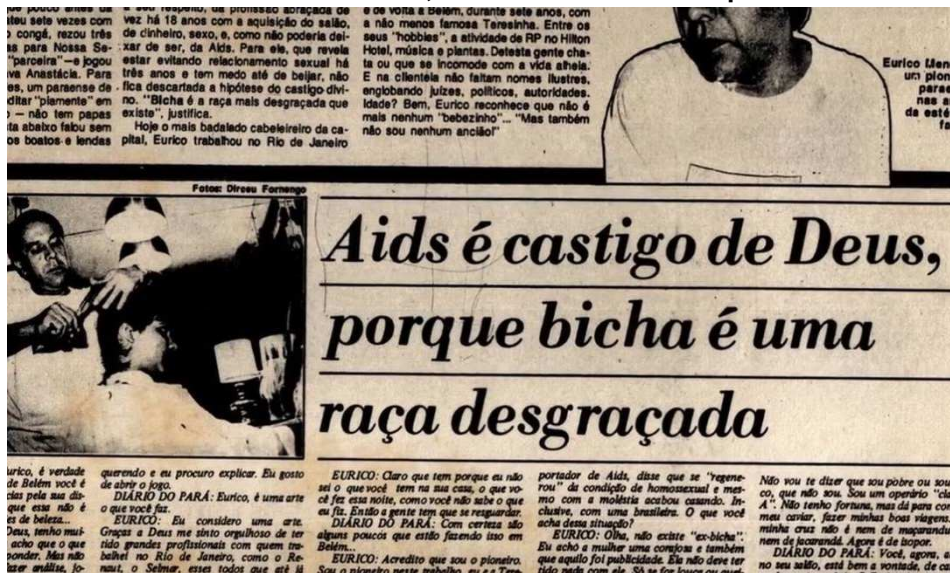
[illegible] pouco antes de ateu sete vezes com o congá, rezou três as para Nossa Se- "parceira" — e jogou va Anastácia. Para es, um paraense de ditar "piamente" em — não tem papas ta abaixo falou sem os boatos e lendas

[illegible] a seu respeito, da profissão abraçada de vez há 18 anos com a aquisição do salão, de dinheiro, sexo, e, como não poderia deixar de ser, da Aids. Para ele, que revela estar evitando relacionamento sexual há três anos e tem medo até de beijar, não fica descartada a hipótese do castigo divino. "Bicha é a raça mais desgraçada que existe", justifica.

Hoje o mais badalado cabeleireiro da capital, Eurico trabalhou no Rio de Janeiro

e de volta a Belém, durante sete anos, com a não menos famosa Teresinha. Entre os seus "hobbies", a atividade de RP no Hilton Hotel, música e plantas. Detesta gente chata ou que se incomode com a vida alheia. E na clientela não faltam nomes ilustres, englobando juízes, políticos, autoridades. Idade? Bem, Eurico reconhece que não é mais nenhum "bebezinho"... "Mas também não sou nenhum ancião!"

Eurico Men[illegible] um pion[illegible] para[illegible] nas a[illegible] de esté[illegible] fa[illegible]

Fotos: Dirceu Fornengo

Aids é castigo de Deus, porque bicha é uma raça desgraçada

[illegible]urico, é verdade de Belém você é cias pela sua disque essa não é de beleza... Deus, tenho muiacho que o que ponder. Mas não zer análise, jo-

querendo e eu procuro explicar. Eu gosto de abrir o jogo.

DIÁRIO DO PARÁ: Eurico, é uma arte o que você faz.

EURICO: Eu considero uma arte. Graças a Deus me sinto orgulhoso de ter tido grandes profissionais com quem trabalhei no Rio de Janeiro, como o Renaut, o Selmer, esses todos que até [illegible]

EURICO: Claro que tem porque eu não sei o que você tem na sua casa, o que você fez essa noite, como você não sabe o que eu fiz. Então a gente tem que se resguardar.

DIÁRIO DO PARÁ: Com certeza são alguns poucos que estão fazendo isso em Belém...

EURICO: Acredito que sou o pioneiro. Sou o pioneiro nesse trabalho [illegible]

portador de Aids, disse que se "regenerou" da condição de homossexual e mesmo com a moléstia acabou casando. Inclusive, com uma brasileira. O que você acha dessa situação?

EURICO: Olha, não existe "ex-bicha". Eu acho a mulher uma corajosa e também que aquilo foi publicidade. Ele não deve ter tido nada com ela. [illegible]

Não vou te dizer que sou pobre ou sou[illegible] co, que não sou. Sou um operário "cla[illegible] A". Não tenho fortuna, mas dá para com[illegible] meu caviar, fazer minhas boas viagens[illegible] minha cruz não é nem de maçarand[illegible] nem de jacarandá. Agora é de isopor.

DIÁRIO DO PARÁ: Você, agora, e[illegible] no seu salão, está bem a vontade, de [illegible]